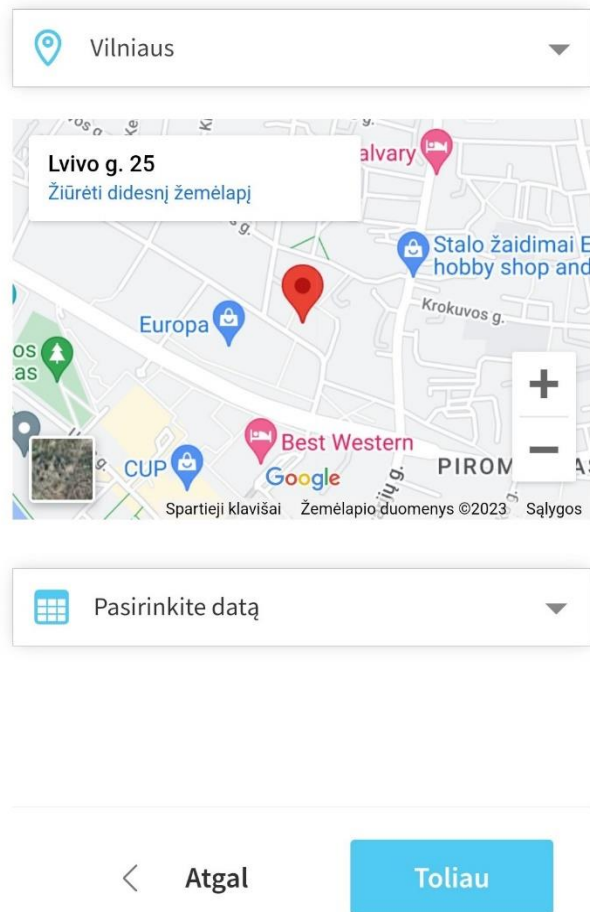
Vilniaus

Lvivo g. 25
Žiūrėti didesnį žemėlapį

alvary
Stalo žaidimai E
hobby shop and
Krokuvos g.
Europa
os
as
Best Western
CUP
Google
PIROM
+
−
Spartieji klavišai Žemėlapio duomenys ©2023 Sąlygos

Pasirinkite datą

Atgal
Toliau